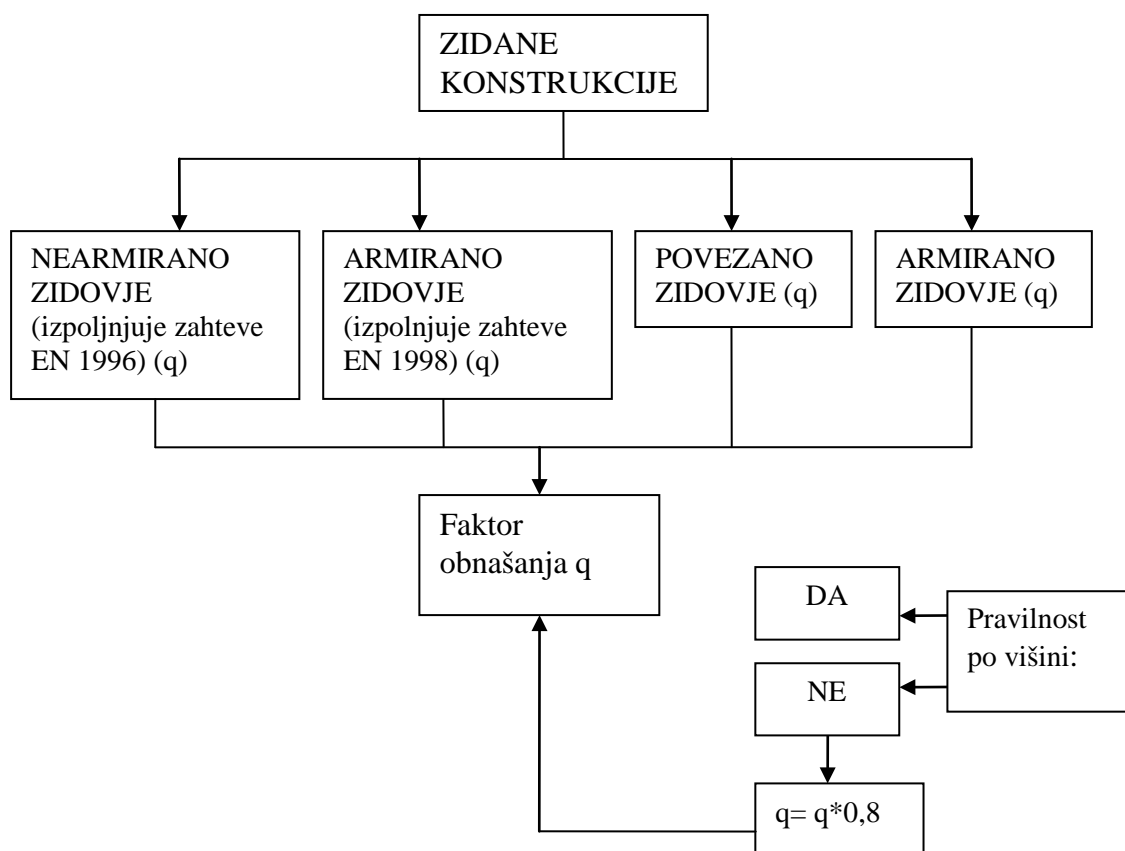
ZIDANE KONSTRUKCIJE

NEARMIRANO ZIDOVJE (izpoljnjuje zahteve EN 1996) (q)

ARMIRANO ZIDOVJE (izpolnjuje zahteve EN 1998) (q)

POVEZANO ZIDOVJE (q)

ARMIRANO ZIDOVJE (q)

Faktor obnašanja q

DA

Pravilnost po višini:

NE

q= q*0,8